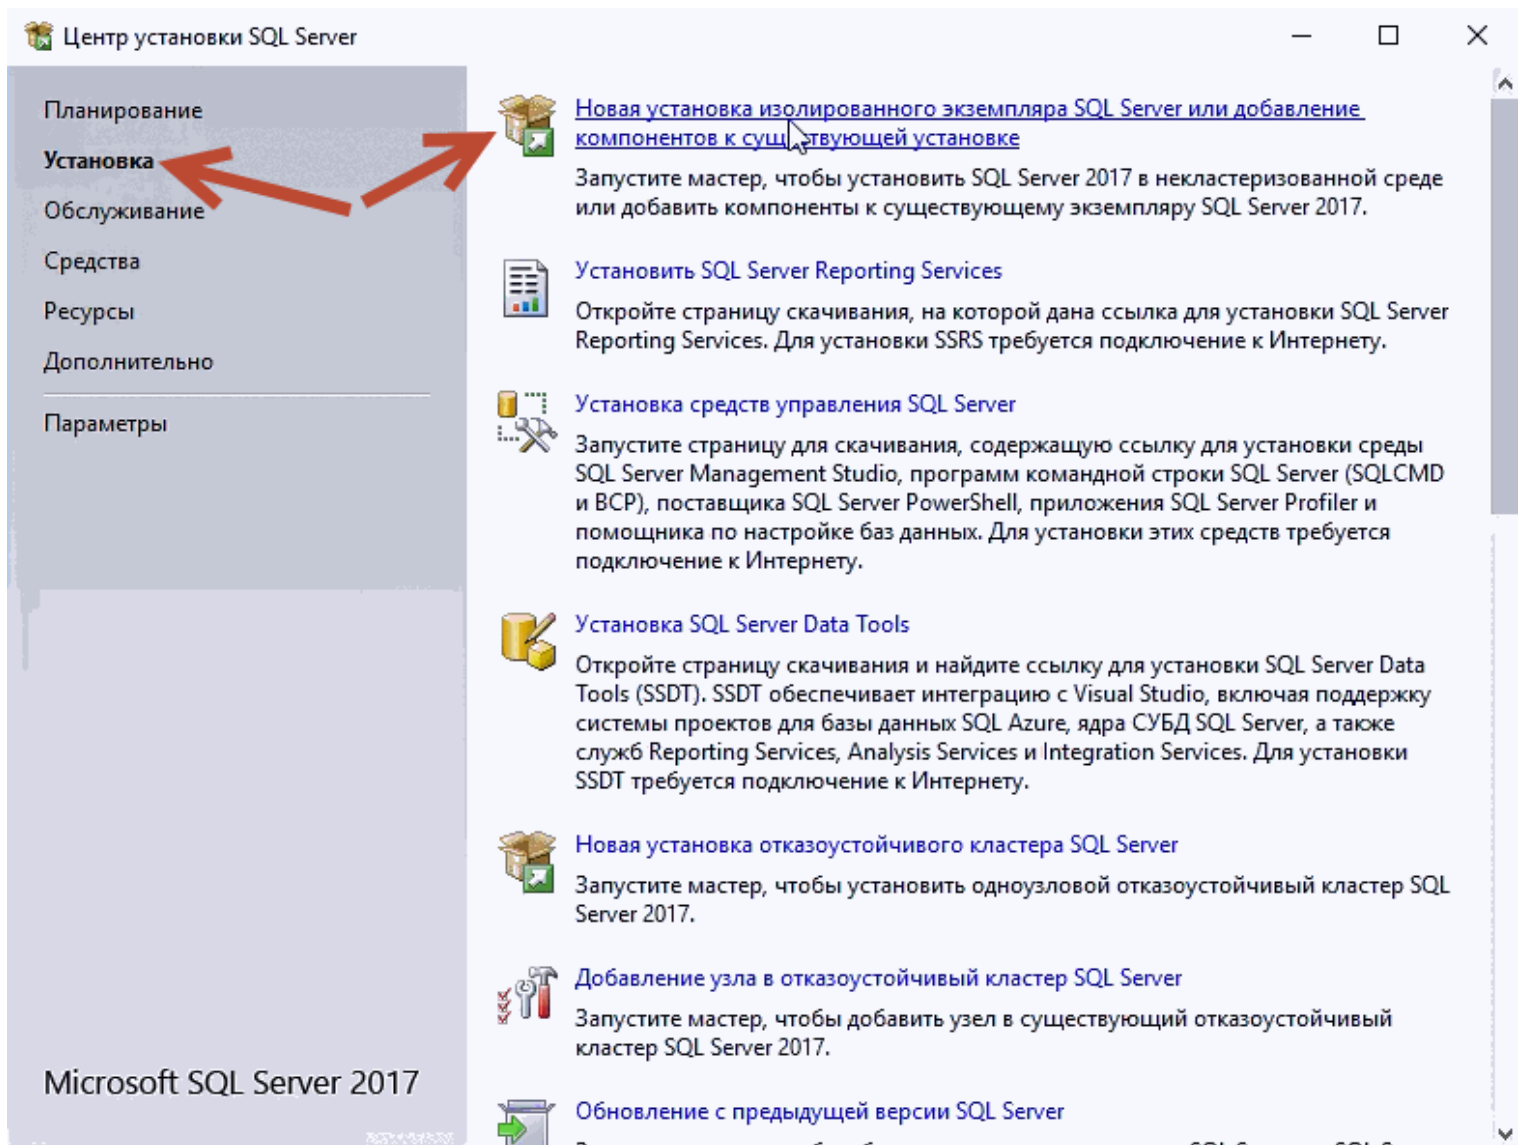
Центр установки SQL Server

Планирование
Установка
Обслуживание
Средства
Ресурсы
Дополнительно
Параметры

Microsoft SQL Server 2017

Новая установка изолированного экземпляра SQL Server или добавление компонентов к существующей установке
Запустите мастер, чтобы установить SQL Server 2017 в некластеризованной среде или добавить компоненты к существующему экземпляру SQL Server 2017.

Установить SQL Server Reporting Services
Откройте страницу скачивания, на которой дана ссылка для установки SQL Server Reporting Services. Для установки SSRS требуется подключение к Интернету.

Установка средств управления SQL Server
Запустите страницу для скачивания, содержащую ссылку для установки среды SQL Server Management Studio, программ командной строки SQL Server (SQLCMD и BCP), поставщика SQL Server PowerShell, приложения SQL Server Profiler и помощника по настройке баз данных. Для установки этих средств требуется подключение к Интернету.

Установка SQL Server Data Tools
Откройте страницу скачивания и найдите ссылку для установки SQL Server Data Tools (SSDT). SSDT обеспечивает интеграцию с Visual Studio, включая поддержку системы проектов для базы данных SQL Azure, ядра СУБД SQL Server, а также служб Reporting Services, Analysis Services и Integration Services. Для установки SSDT требуется подключение к Интернету.

Новая установка отказоустойчивого кластера SQL Server
Запустите мастер, чтобы установить одноузловой отказоустойчивый кластер SQL Server 2017.

Добавление узла в отказоустойчивый кластер SQL Server
Запустите мастер, чтобы добавить узел в существующий отказоустойчивый кластер SQL Server 2017.

Обновление с предыдущей версии SQL Server
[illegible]